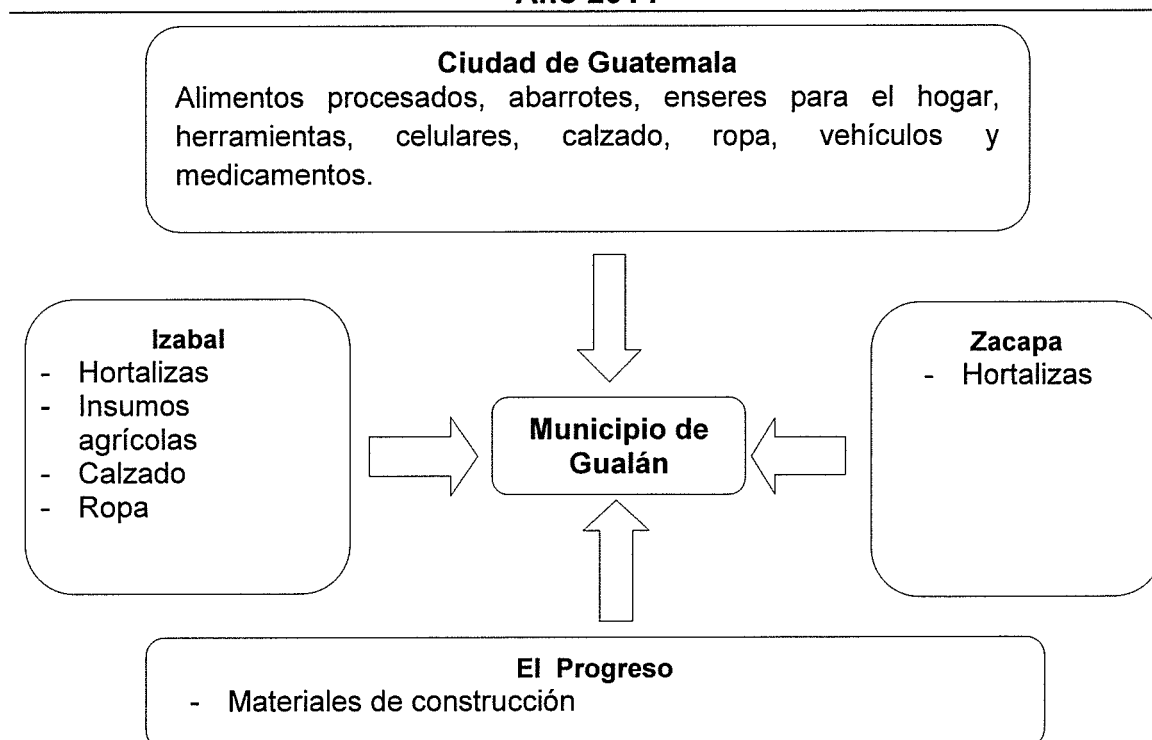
Año 2011

Ciudad de Guatemala
Alimentos procesados, abarrotes, enseres para el hogar, herramientas, celulares, calzado, ropa, vehículos y medicamentos.

Izabal
- Hortalizas
- Insumos agrícolas
- Calzado
- Ropa

Municipio de Gualán

Zacapa
- Hortalizas

El Progreso
- Materiales de construcción